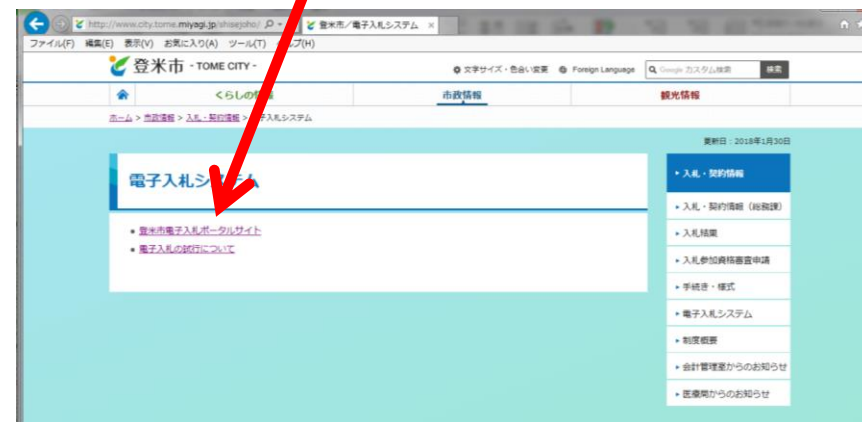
http://www.city.tome.miyagi.jp/shisejoho/
登米市／電子入札システム

ファイル(F) 編集(E) 表示(V) お気に入り(A) ツール(T) ヘルプ(H)

登米市 - TOME CITY -

文字サイズ・色合い変更 Foreign Language Google カスタム検索 検索

くらしの情報 市政情報 観光情報

ホーム > 市政情報 > 入札・契約情報 > 電子入札システム

更新日：2018年1月30日

電子入札システム

登米市電子入札ポータルサイト
電子入札の試行について

入札・契約情報
入札・契約情報（総務課）
入札結果
入札参加資格審査申請
手続き・様式
電子入札システム
制度概要
会計管理室からのお知らせ
医療局からのお知らせ